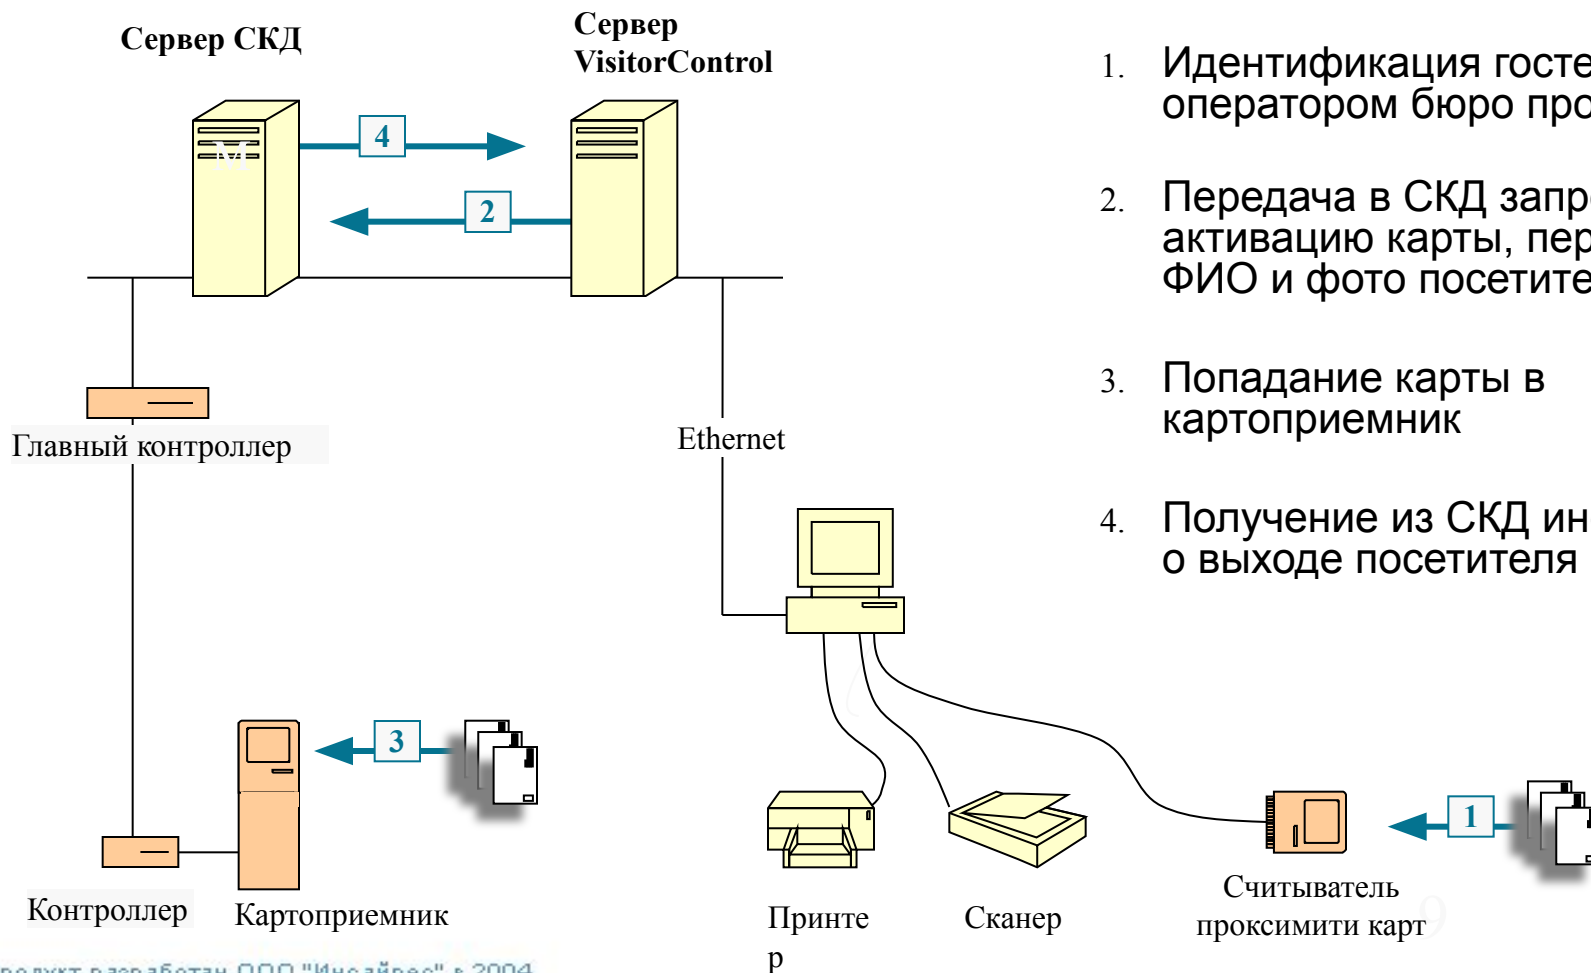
Сервер СКД

Сервер VisitorControl

M

4

2

Главный контроллер

Ethernet

3

1

Контроллер

Картоприемник

Принте
р

Сканер

Считыватель проксимити карт

1. Идентификация госте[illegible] оператором бюро про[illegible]

2. Передача в СКД запр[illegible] активацию карты, пер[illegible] ФИО и фото посетите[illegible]

3. Попадание карты в картоприемник

4. Получение из СКД ин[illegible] о выходе посетителя

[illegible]родукт разработан ООО "Инсайрес" в 2004